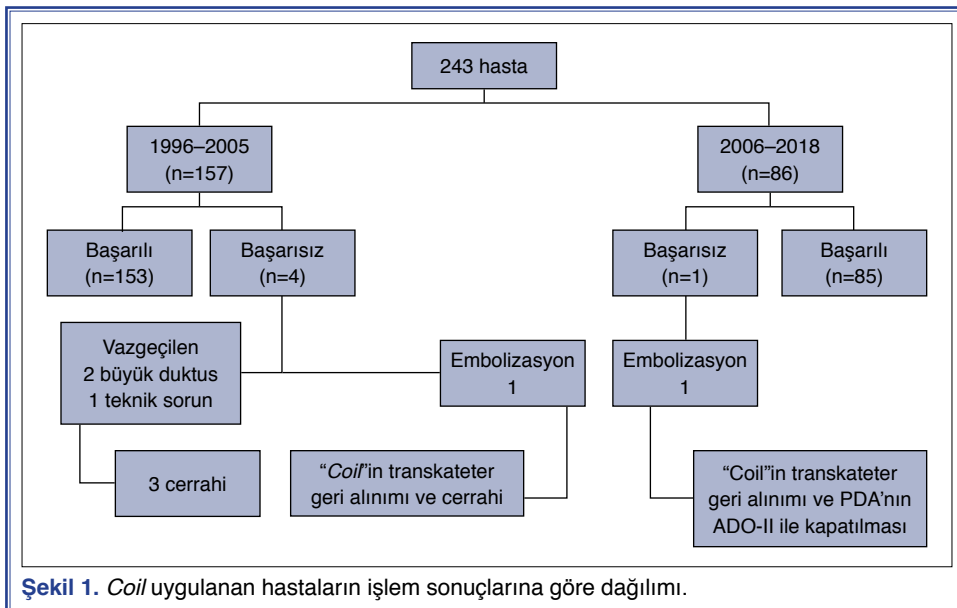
243 hasta

1996–2005
(n=157)

2006–2018
(n=86)

Başarılı
(n=153)

Başarısız
(n=4)

Başarısız
(n=1)

Başarılı
(n=85)

Vazgeçilen
2 büyük duktus
1 teknik sorun

Embolizasyon
1

Embolizasyon
1

3 cerrahi

"Coil"in transkateter geri alınımı ve cerrahi

"Coil"in transkateter geri alınımı ve PDA'nın ADO-II ile kapatılması

Şekil 1. Coil uygulanan hastaların işlem sonuçlarına göre dağılımı.